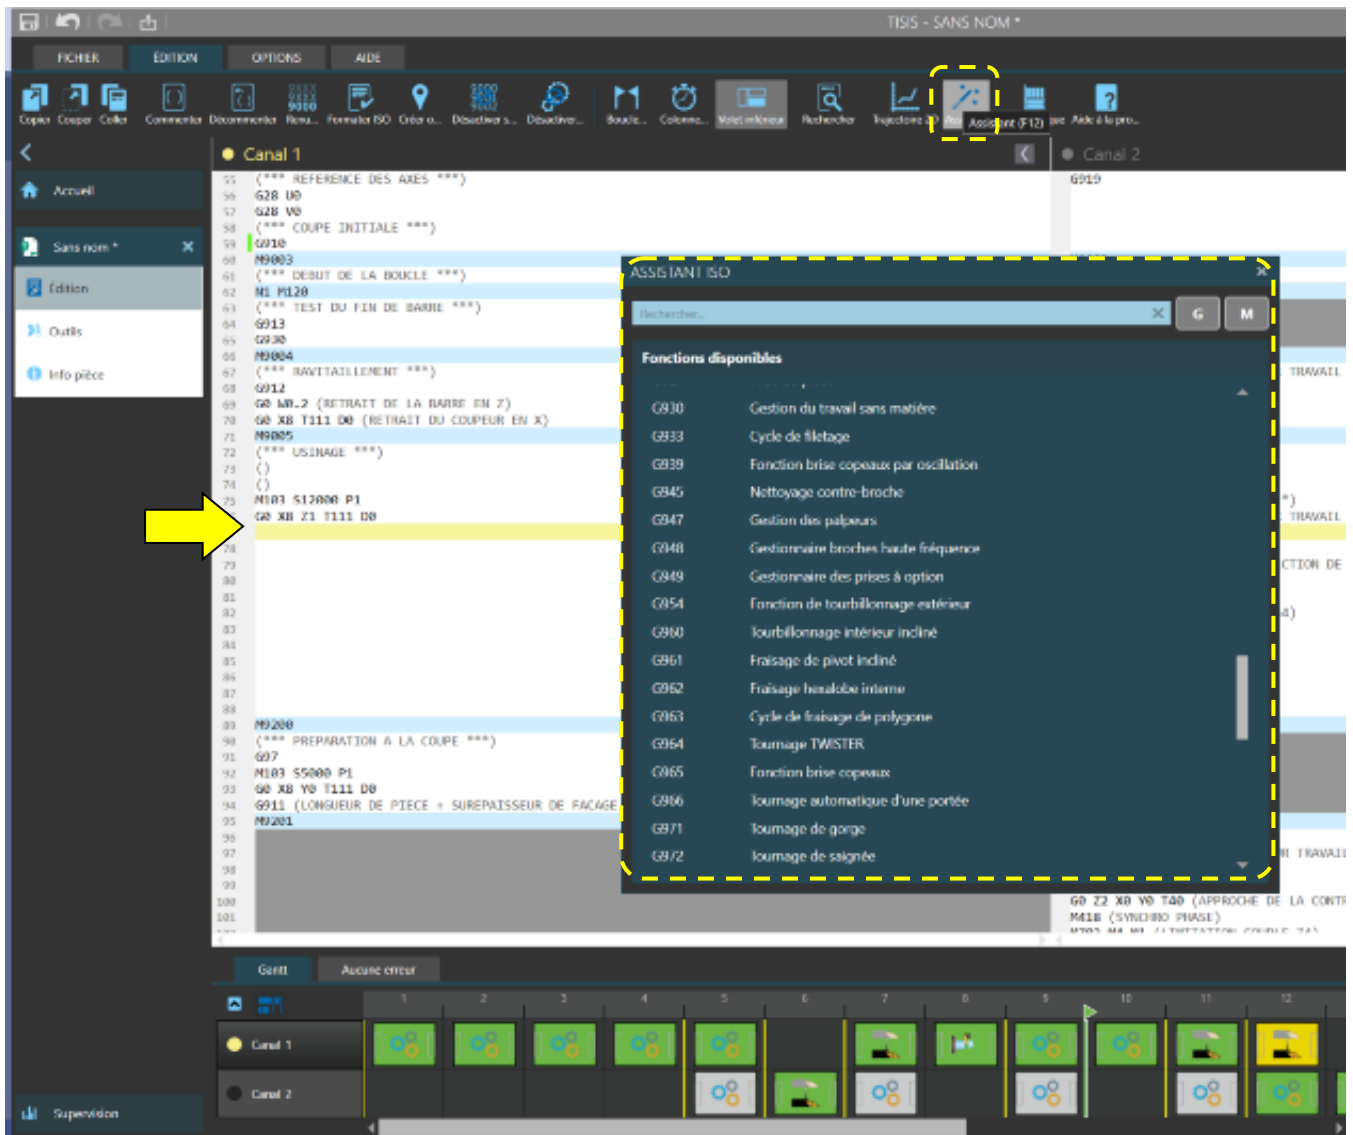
TISIS - SANS NOM *

FICHIER EDITION OPTIONS AIDE

Copier Couper Coller Commenter Décommenter Renu... Formater ISO Créer o... Désactiver s... Désactiver... Boucle... Colonne... Volet inférieur Rechercher Trajectoire 2D Assistant (F12) Aide à la pro...

Accueil
Sans nom *
Édition
Outils
Info pièce
Supervision

Canal 1
55 (*** REFERENCE DES AXES ***)
56 G28 U0
57 G28 V0
58 (*** COUPE INITIALE ***)
59 G910
60 M9003
61 (*** DEBUT DE LA BOUCLE ***)
62 N1 P120
63 (*** TEST DU FIN DE BARRE ***)
64 G913
65 G930
66 M9004
67 (*** RAVITAILLEMENT ***)
68 G912
69 G0 W0.2 (RETRAIT DE LA BARRE EN Z)
70 G0 X8 T111 D0 (RETRAIT DU COUPEUR EN X)
71 M9005
72 (*** USINAGE ***)
73 ()
74 ()
75 M103 S12000 P1
76 G0 X8 Z1 T111 D0
77
78
79
80
81
82
83
84
85
86
87
88
89 M9200
90 (*** PREPARATION A LA COUPE ***)
91 G97
92 M103 S5000 P1
93 G0 X8 Y0 T111 D0
94 G911 (LONGUEUR DE PIECE + SUREPAISSEUR DE FACAGE
95 M9201
96
97
98
99
100
101

Canal 2
G919
TRAVAIL
*)
TRAVAIL
CTION DE
4)
TRAVAIL
G0 Z2 X0 Y0 T40 (APPROCHE DE LA CONT
M418 (SYNCHRO PHASE)

ASSISTANT ISO
Rechercher...
G M
Fonctions disponibles
G930 Gestion du travail sans matière
G933 Cycle de filetage
G939 Fonction brise copeaux par oscillation
G945 Nettoyage contre-broche
G947 Gestion des palpeurs
G948 Gestionnaire broches haute fréquence
G949 Gestionnaire des prises à option
G954 Fonction de tourbillonnage extérieur
G960 Tourbillonnage intérieur incliné
G961 Fraisage de pivot incliné
G962 Fraisage hexalobe interne
G963 Cycle de fraisage de polygone
G964 Tournage TWISTER
G965 Fonction brise copeaux
G966 Tournage automatique d'une portée
G971 Tournage de gorge
G972 Tournage de saignée

Gantt Aucune erreur
1 2 3 4 5 6 7 8 9 10 11 12
Canal 1
Canal 2